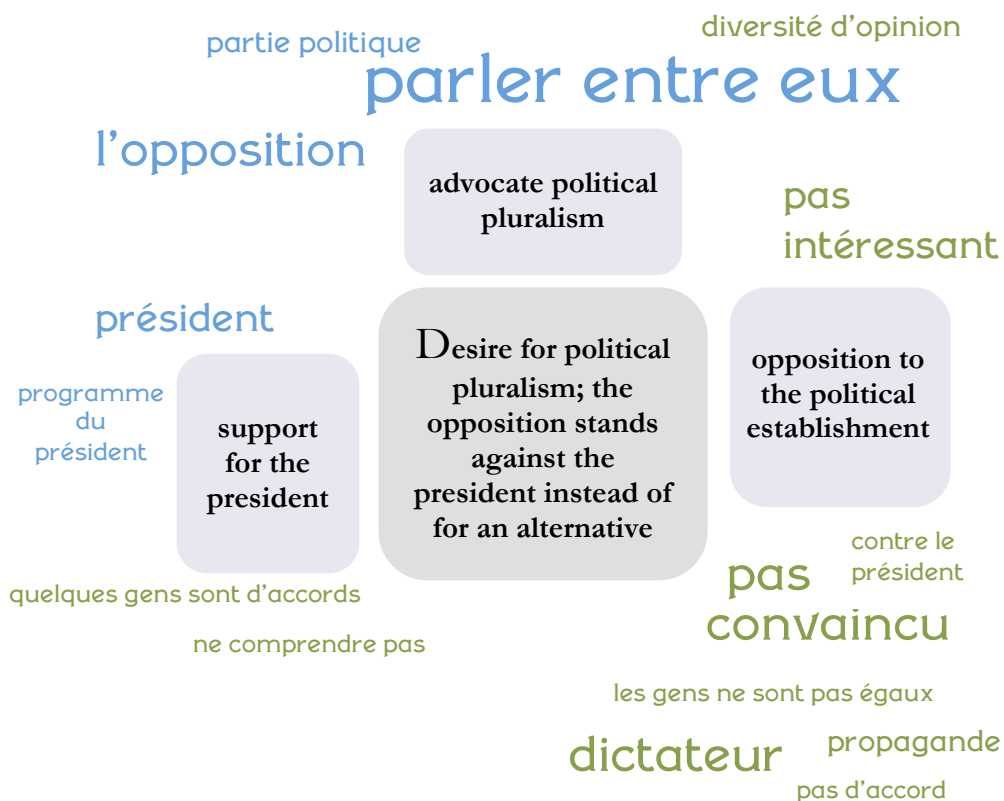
partie politique

diversité d'opinion

parler entre eux

l'opposition

advocate political pluralism

pas intéressant

président

Desire for political pluralism; the opposition stands against the president instead of for an alternative

opposition to the political establishment

programme du président

support for the president

contre le président

pas convaincu

quelques gens sont d'accords

ne comprendre pas

les gens ne sont pas égaux

dictateur

propagande

pas d'accord